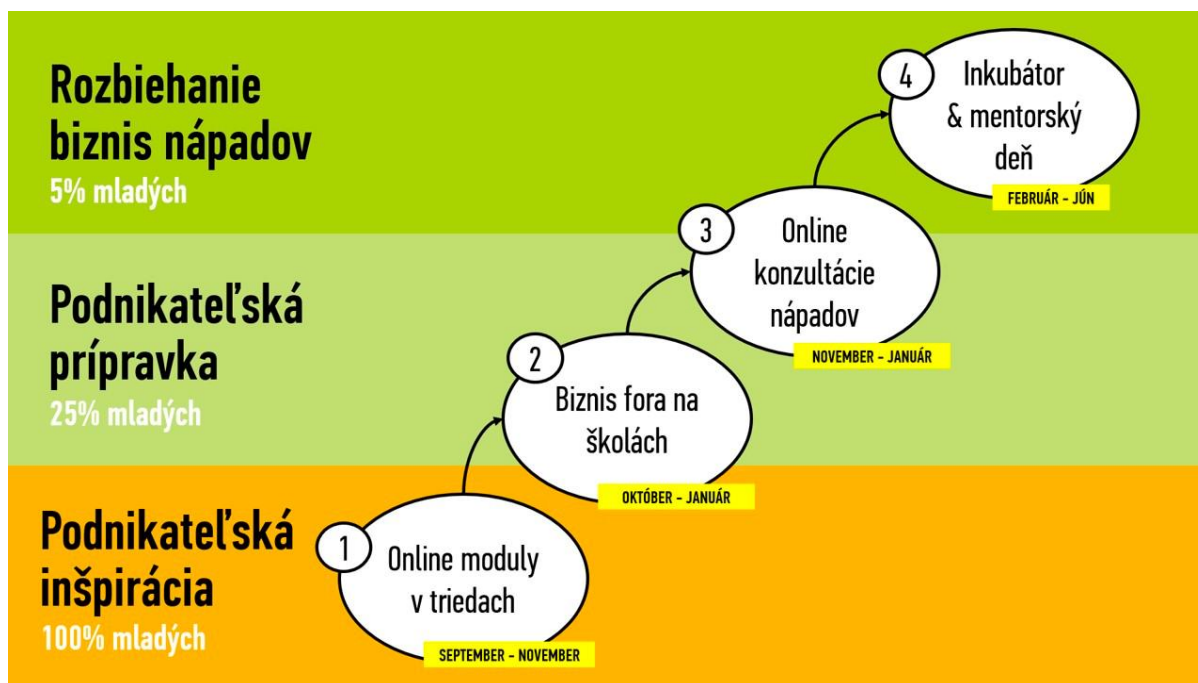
Rozbiehanie biznis nápadov
5% mladých

Podnikateľská prípravka
25% mladých

Podnikateľská inšpirácia
100% mladých

1 Online moduly v triedach
SEPTEMBER - NOVEMBER

2 Biznis fora na školách
OKTÓBER - JANUÁR

3 Online konzultácie nápadov
NOVEMBER - JANUÁR

4 Inkubátor & mentorský deň
FEBRUÁR - JÚN